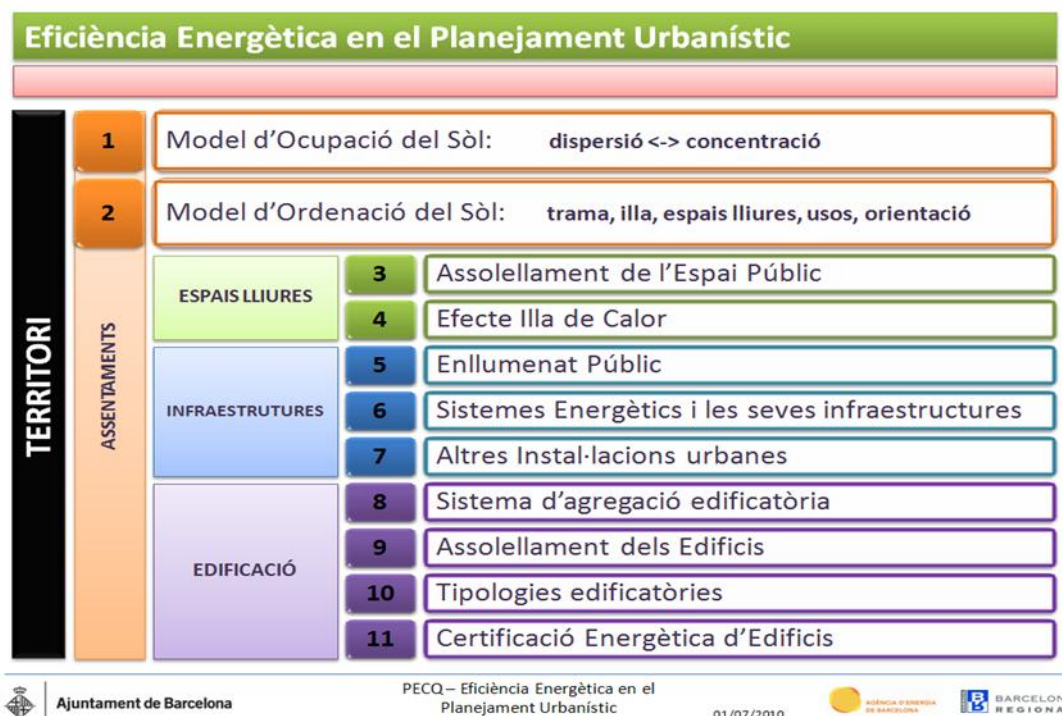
Eficiència Energètica en el Planejament Urbanístic

TERRITORI

ASSENTAMENTS

1 Model d'Ocupació del Sòl: dispersió <-> concentració

2 Model d'Ordenació del Sòl: trama, illa, espais lliures, usos, orientació

ESPAIS LLIURES

3 Assolellament de l'Espai Públic

4 Efecte Illa de Calor

INFRAESTRUTURES

5 Enllumenat Públic

6 Sistemes Energètics i les seves infraestructures

7 Altres Instal·lacions urbanes

EDIFICACIÓ

8 Sistema d'agregació edificatòria

9 Assolellament dels Edificis

10 Tipologies edificatòries

11 Certificació Energètica d'Edificis

Ajuntament de Barcelona

PECQ – Eficiència Energètica en el Planejament Urbanístic

01/07/2010

AGÈNCIA D'ENERGIA DE BARCELONA

BARCELON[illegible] REGIONA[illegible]